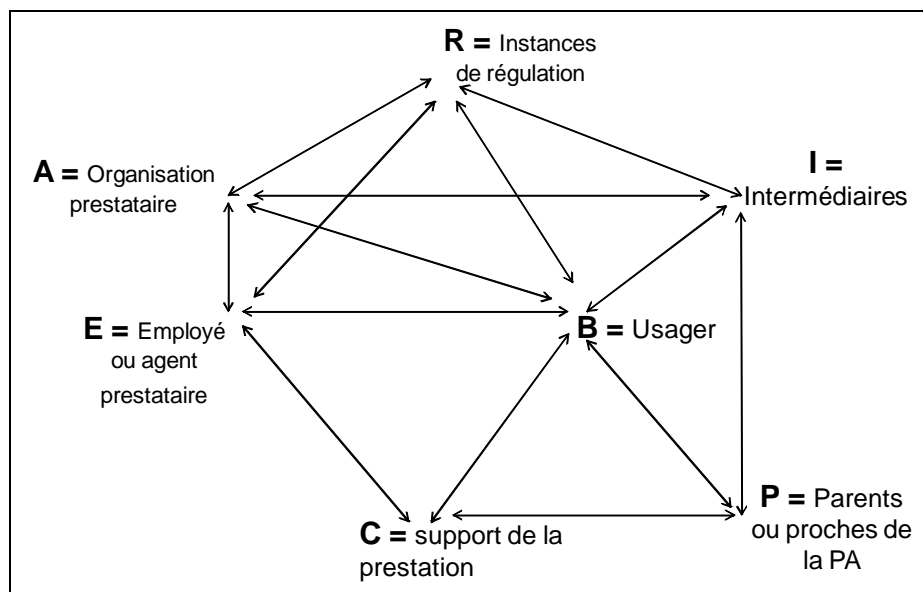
**R =** Instances de régulation

**A =** Organisation prestataire

**I =** Intermédiaires

**E =** Employé ou agent prestataire

**B =** Usager

**P =** Parents ou proches de la PA

**C =** support de la prestation